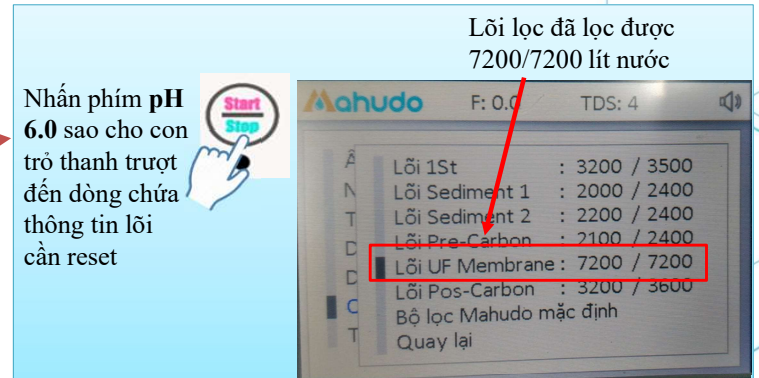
Lõi lọc đã lọc được 7200/7200 lít nước

Nhấn phím **pH 6.0** sao cho con trỏ thanh trượt đến dòng chứa thông tin lõi cần reset

Start
Stop

Mahudo F: 0.0 TDS: 4

Lõi 1St : 3200 / 3500
Lõi Sediment 1 : 2000 / 2400
Lõi Sediment 2 : 2200 / 2400
Lõi Pre-Carbon : 2100 / 2400
Lõi UF Membrane : 7200 / 7200
Lõi Pos-Carbon : 3200 / 3600
Bộ lọc Mahudo mặc định
Quay lại

Â
N
T
D
D
C
T